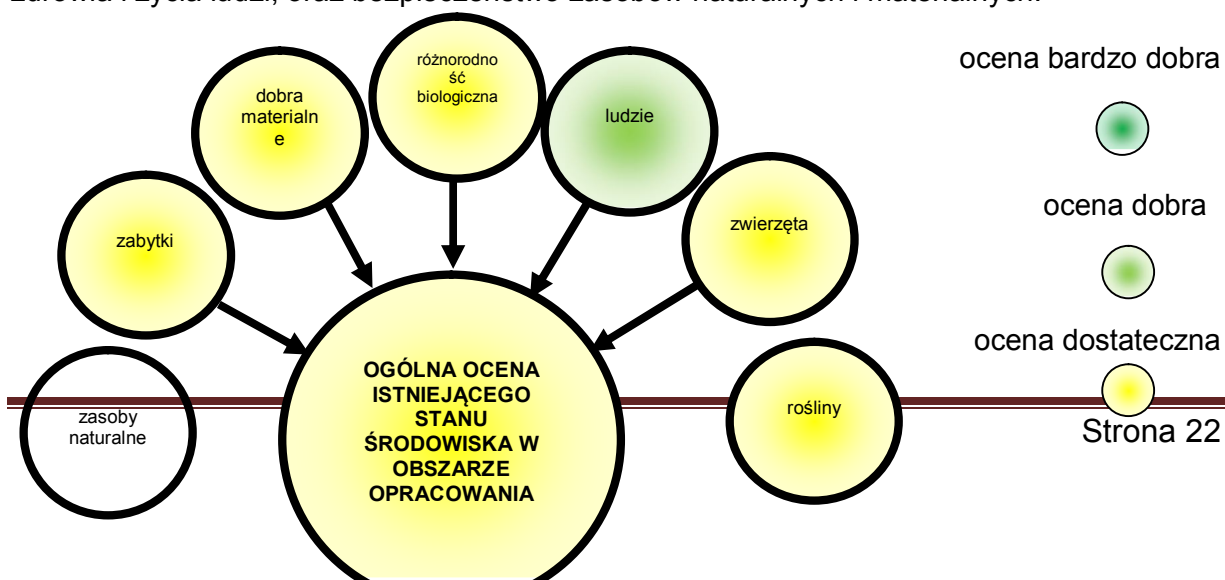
zdrowia i życia ludzi, oraz bezpieczeństwo zasobów naturalnych i materialnych.

różnorodność biologiczna

dobra materialne

ludzie

zabytki

zwierzęta

OGÓLNA OCENA ISTNIEJĄCEGO STANU ŚRODOWISKA W OBSZARZE OPRACOWANIA

zasoby naturalne

rośliny

ocena bardzo dobra

ocena dobra

ocena dostateczna

Strona 22